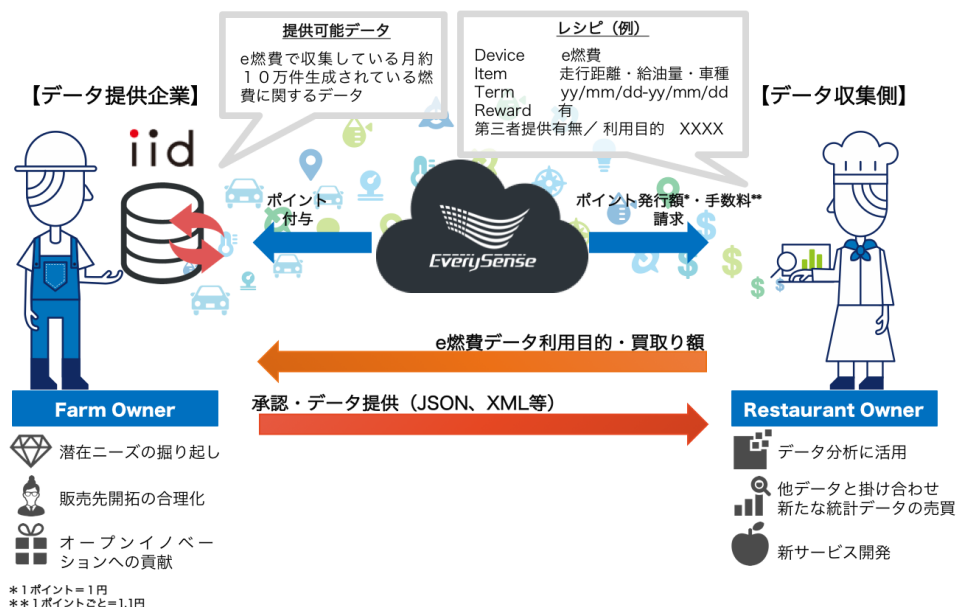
【データ提供企業】

iid

提供可能データ

e燃費で収集している月約１０万件生成されている燃費に関するデータ

レシピ（例）

| | |
|---|---|
| Device | e燃費 |
| Item | 走行距離・給油量・車種 |
| Term | yy/mm/dd-yy/mm/dd |
| Reward | 有 |

第三者提供有無／ 利用目的　XXXX

【データ収集側】

ポイント付与

EverySense

ポイント発行額*・手数料**請求

e燃費データ利用目的・買取り額

承認・データ提供（JSON、XML等）

Farm Owner

Restaurant Owner

潜在ニーズの掘り起し

販売先開拓の合理化

オープンイノベーションへの貢献

データ分析に活用

他データと掛け合わせ新たな統計データの売買

新サービス開発

＊1ポイント＝1円
＊＊1ポイントごと=1.1円